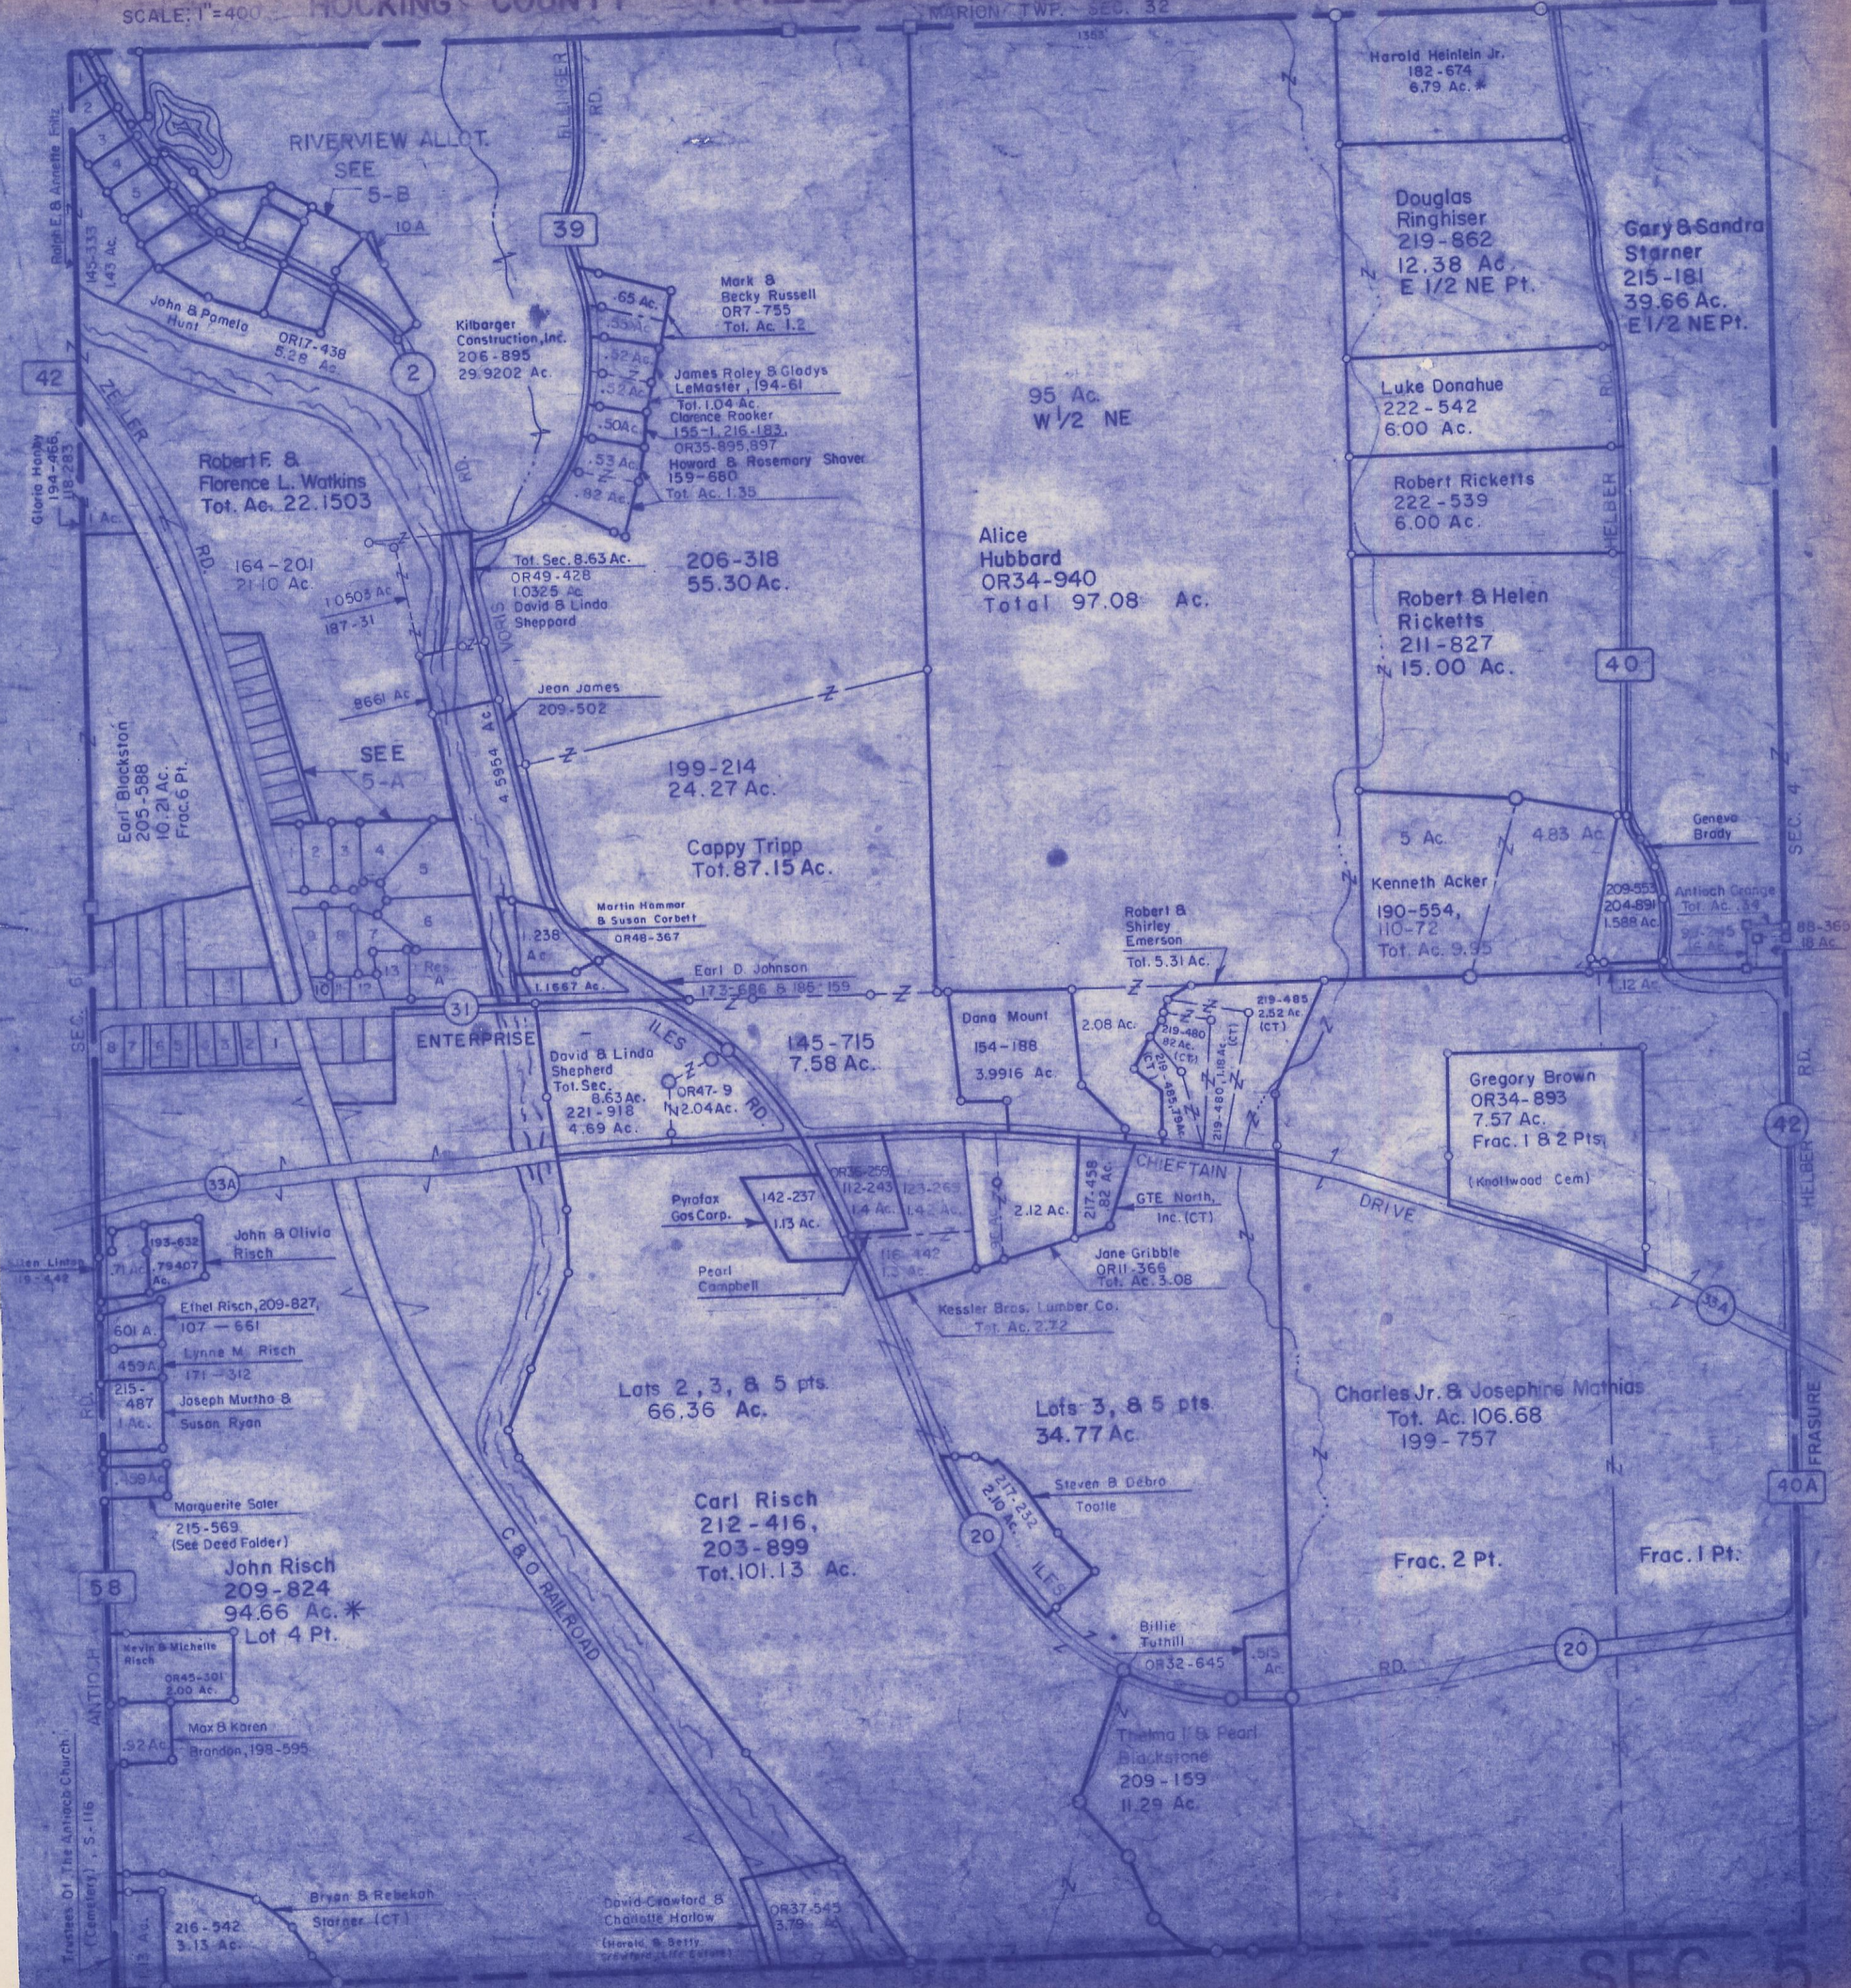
SCALE: 1"=400'  HOCKING COUNTY
MARION TWP. SEC. 32

RIVERVIEW ALLOT.
SEE
5-B

John & Pamela Hunt
OR17-438
5.26 Ac.

Kilbarger Construction, Inc.
206-895
29.9202 Ac.

39

Mark & Becky Russell
OR7-755
Tot. Ac. 1.2

James Roley & Gladys LeMaster, 194-61
Tot. 1.04 Ac.
Clarence Rooker
155-1, 216-183,
OR35-895,897
Howard & Rosemary Shaver
159-680
Tot. Ac. 1.35

Harold Heinlein Jr.
182-674
6.79 Ac.

Douglas Ringhiser
219-862
12.38 Ac.
E 1/2 NE Pt.

Gary & Sandra Starner
215-181
39.66 Ac.
E 1/2 NE Pt.

95 Ac.
W 1/2 NE

Luke Donahue
222-542
6.00 Ac.

Robert Ricketts
222-539
6.00 Ac.

42
ZELLER RD.

Robert F. & Florence L. Watkins
Tot. Ac. 22.1503

164-201
21.10 Ac.

Gloria Hooby
194-666

Tot. Sec. 8.63 Ac.
OR49-428
1.0325 Ac.
David & Linda Sheppard

206-318
55.30 Ac.

Alice Hubbard
OR34-940
Total 97.08 Ac.

Robert & Helen Ricketts
211-827
15.00 Ac.

40

Jean James
209-502

199-214
24.27 Ac.

SEE
5-A

Earl Blackston
205-588
10.21 Ac.
Frac. 6 Pt.

Cappy Tripp
Tot. 87.15 Ac.

5 Ac.
4.83 Ac.
Geneva Brody

Kenneth Acker
190-554,
110-72
Tot. Ac. 9.95

Martin Hommer & Susan Corbett
OR46-367

Earl D. Johnson
173-686 & 185-159

Robert & Shirley Emerson
Tot. 5.31 Ac.

Antioch Grange

31
ENTERPRISE

David & Linda Shepherd
Tot. Sec. 8.63 Ac.
221-918
4.69 Ac.
OR47-9
2.04 Ac.

145-715
7.58 Ac.

Dana Mount
154-188
3.9916 Ac.

2.08 Ac.

Gregory Brown
OR34-893
7.57 Ac.
Frac. 1 & 2 Pts.
(Knollwood Cem)

42
HELBER RD.

33A

John & Olivia Risch
Pyrofax Gas Corp.
142-237
1.13 Ac.
Pearl Campbell

2.12 Ac.
CHIEFTAIN DRIVE
GTE North, Inc. (CT)
Jane Gribble
OR11-366
Tot. Ac. 3.06

Kessler Bros. Lumber Co.
Tot. Ac. 7.72

Ethel Risch, 209-827, 107-661
Lynne M. Risch 171-312
Joseph Murtha & Susan Ryan

Lots 2, 3, & 5 pts.
66.36 Ac.

Lots 3, & 5 pts.
34.77 Ac.

Charles Jr. & Josephine Mathias
Tot. Ac. 106.68
199-757

Marguerite Sater
215-569
(See Deed Folder)

Carl Risch
212-416,
203-899
Tot. 101.13 Ac.

Steven & Debra Tootle

20
ILES

Frac. 2 Pt.
Frac. 1 Pt.

FRASURE
40A

58
John Risch
209-824
94.66 Ac.
Lot 4 Pt.

C & O RAILROAD

Kevin & Michelle Risch

Billie Tuthill
OR32-645

20
RD.

Max & Karen Brandon, 198-595

Thelma I. & Pearl Blackstone
209-159
11.29 Ac.

Trustees Of The Antioch Church (Cemetery)

Bryan & Rebekah Starner (CT)
216-542
3.13 Ac.

David Crawford & Charlotte Harlow
OR37-545

SEC. 5